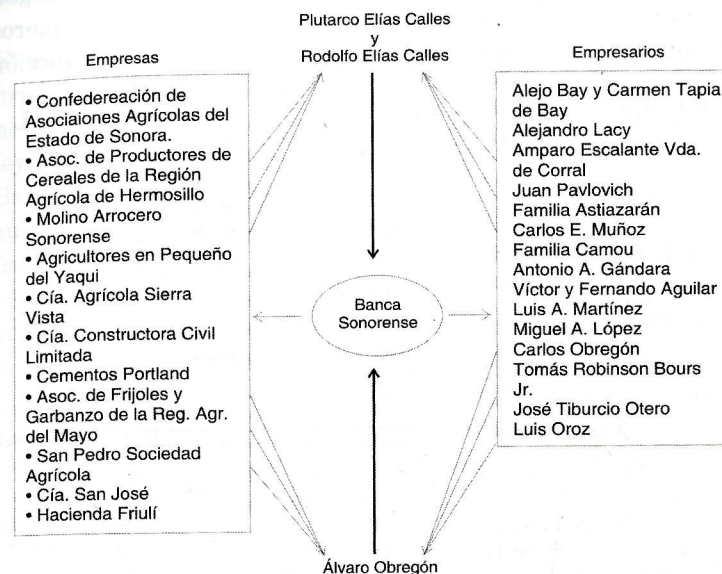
Plutarco Elías Calles
y
Rodolfo Elías Calles

Empresas

• Confedereación de Asociaiones Agrícolas del Estado de Sonora.
• Asoc. de Productores de Cereales de la Región Agrícola de Hermosillo
• Molino Arrocero Sonorense
• Agricultores en Pequeño del Yaqui
• Cía. Agrícola Sierra Vista
• Cía. Constructora Civil Limitada
• Cementos Portland
• Asoc. de Frijoles y Garbanzo de la Reg. Agr. del Mayo
• San Pedro Sociedad Agrícola
• Cía. San José
• Hacienda Friulí

Banca Sonorense

Empresarios

Alejo Bay y Carmen Tapia de Bay
Alejandro Lacy
Amparo Escalante Vda. de Corral
Juan Pavlovich
Familia Astiazarán
Carlos E. Muñoz
Familia Camou
Antonio A. Gándara
Víctor y Fernando Aguilar
Luis A. Martínez
Miguel A. López
Carlos Obregón
Tomás Robinson Bours Jr.
José Tiburcio Otero
Luis Oroz

Álvaro Obregón